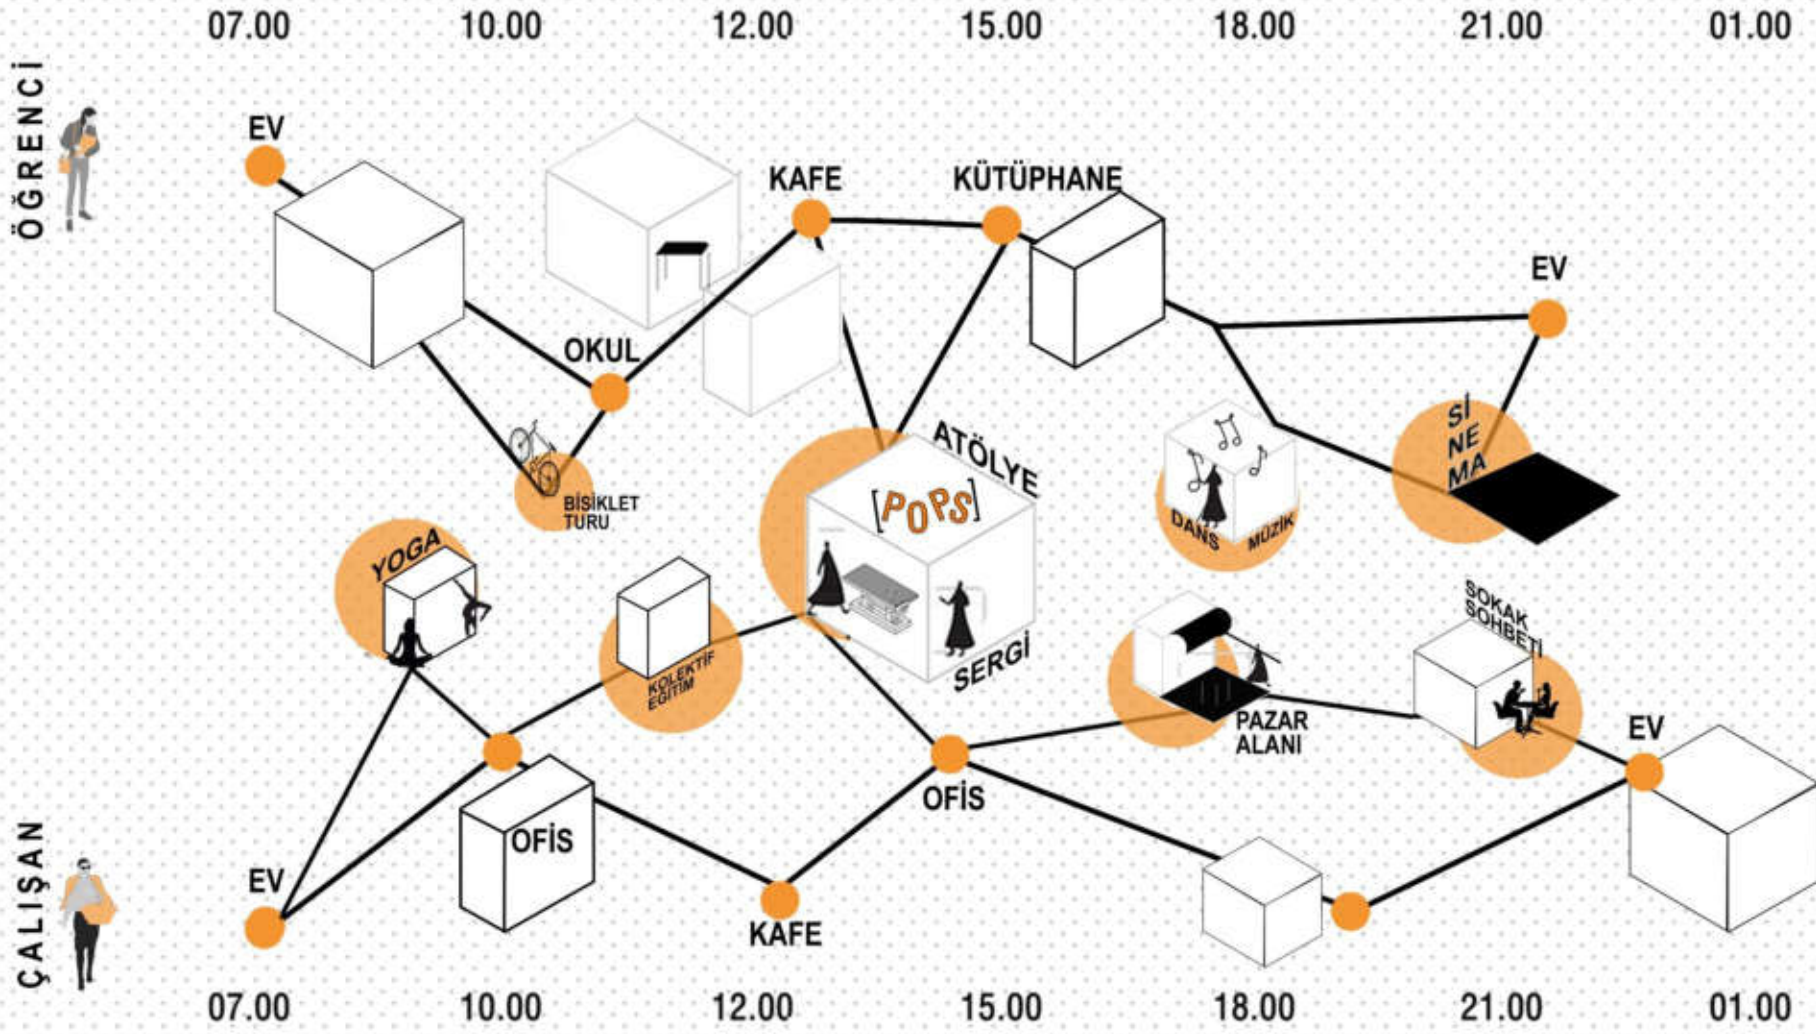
07.00 10.00 12.00 15.00 18.00 21.00 01.00

ÖĞRENCİ

EV

KAFE

KÜTÜPHANE

EV

OKUL

BİSİKLET TURU

ATÖLYE

[POPS]

SERGİ

Sİ NE MA

DANS MÜZİK

YOGA

KOLEKTİF EĞİTİM

SOKAK SOHBETİ

PAZAR ALANI

EV

OFİS

OFİS

ÇALIŞAN

EV

KAFE

07.00 10.00 12.00 15.00 18.00 21.00 01.00